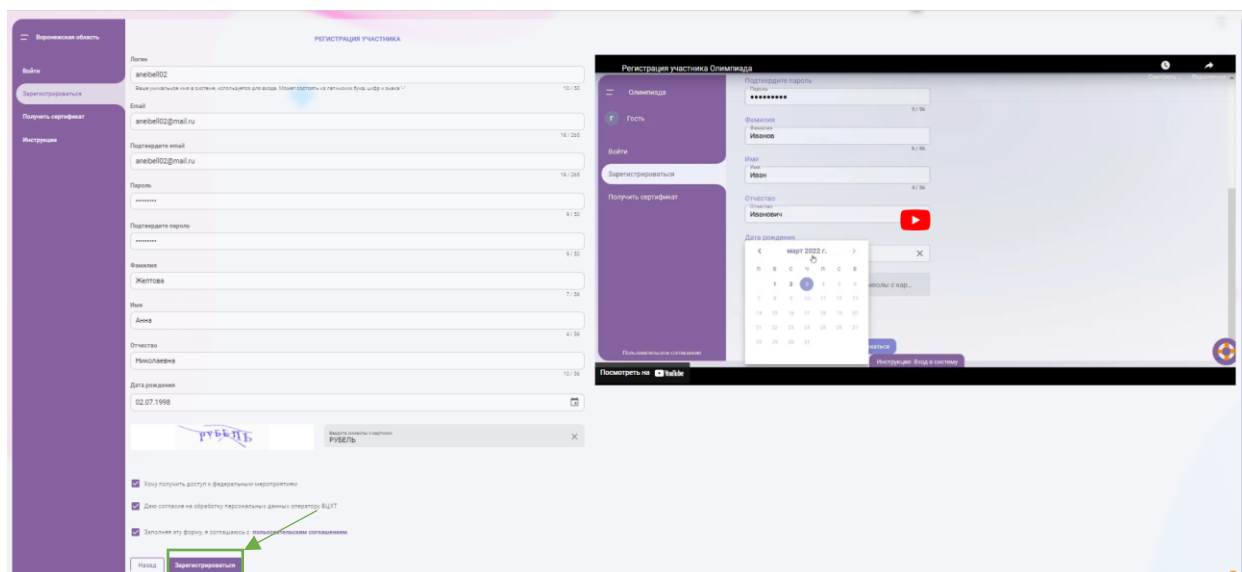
Воронежская область

Войти
Зарегистрироваться
Получить сертификат
Инструкция

РЕГИСТРАЦИЯ УЧАСТНИКА

Логин
aneibel02
Ваше уникальное имя в системе, используется для входа. Может состоять из латинских букв, цифр и знака "-"
10 / 30

Email
aneibel02@mail.ru
18 / 265

Подтвердите email
aneibel02@mail.ru
18 / 265

Пароль
••••••••
9 / 30

Подтвердите пароль
••••••••
9 / 30

Фамилия
Желтова
7 / 36

Имя
Анна
4 / 36

Отчество
Николаевна
10 / 36

Дата рождения
02.07.1998

РУБЕЛЬ
Введите символы с картинки
РУБЕЛЬ

Хочу получить доступ к федеральным мероприятиям
Даю согласие на обработку персональных данных оператору ВЦХТ
Заполняя эту форму, я соглашаюсь с пользовательским соглашением

Назад
Зарегистрироваться

Регистрация участника Олимпиада
Смотреть позже
Поделиться
Олимпиада
Г
Гость
Войти
Зарегистрироваться
Получить сертификат
Пользовательское соглашение
Подтвердите пароль
Пароль
•••••••••
9 / 36
Фамилия
Фамилия
Иванов
6 / 36
Имя
Имя
Иван
4 / 36
Отчество
Отчество
Иванович
Дата рождения
март 2022 г.
П В С Ч П С В
1 2 3 4 5 6
7 8 9 10 11 12 13
14 15 16 17 18 19 20
21 22 23 24 25 26 27
28 29 30 31
мволы с кар..
ваться
Инструкция: Вход в систему
Посмотреть на YouTube